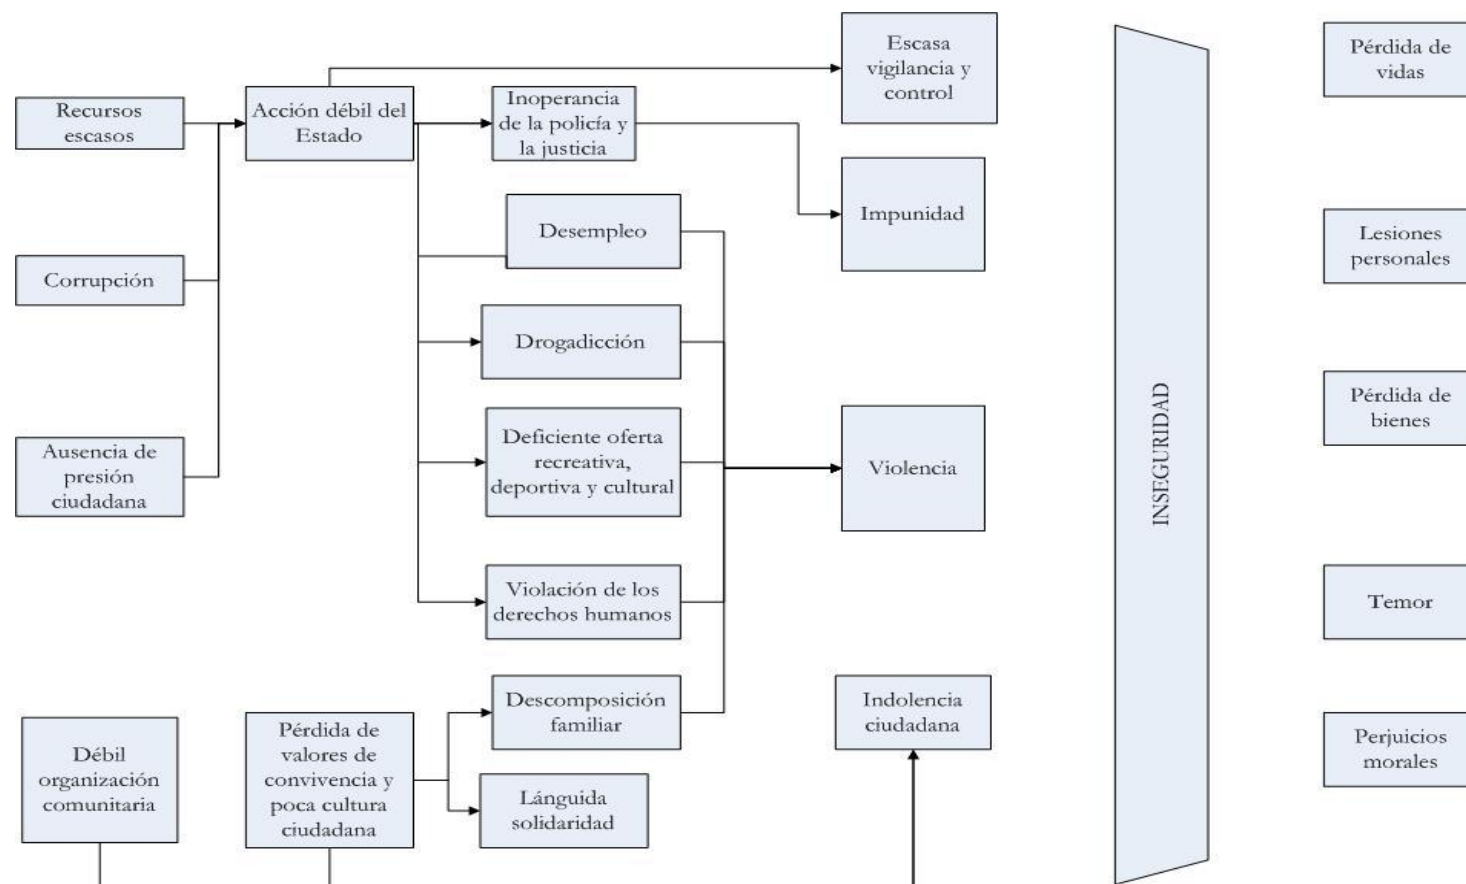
Recursos escasos

Corrupción

Ausencia de presión ciudadana

Acción débil del Estado

Escasa vigilancia y control

Inoperancia de la policía y la justicia

Impunidad

Desempleo

Drogadicción

Deficiente oferta recreativa, deportiva y cultural

Violencia

Violación de los derechos humanos

Descomposición familiar

Lánguida solidaridad

Débil organización comunitaria

Pérdida de valores de convivencia y poca cultura ciudadana

Indolencia ciudadana

INSEGURIDAD

Pérdida de vidas

Lesiones personales

Pérdida de bienes

Temor

Perjuicios morales